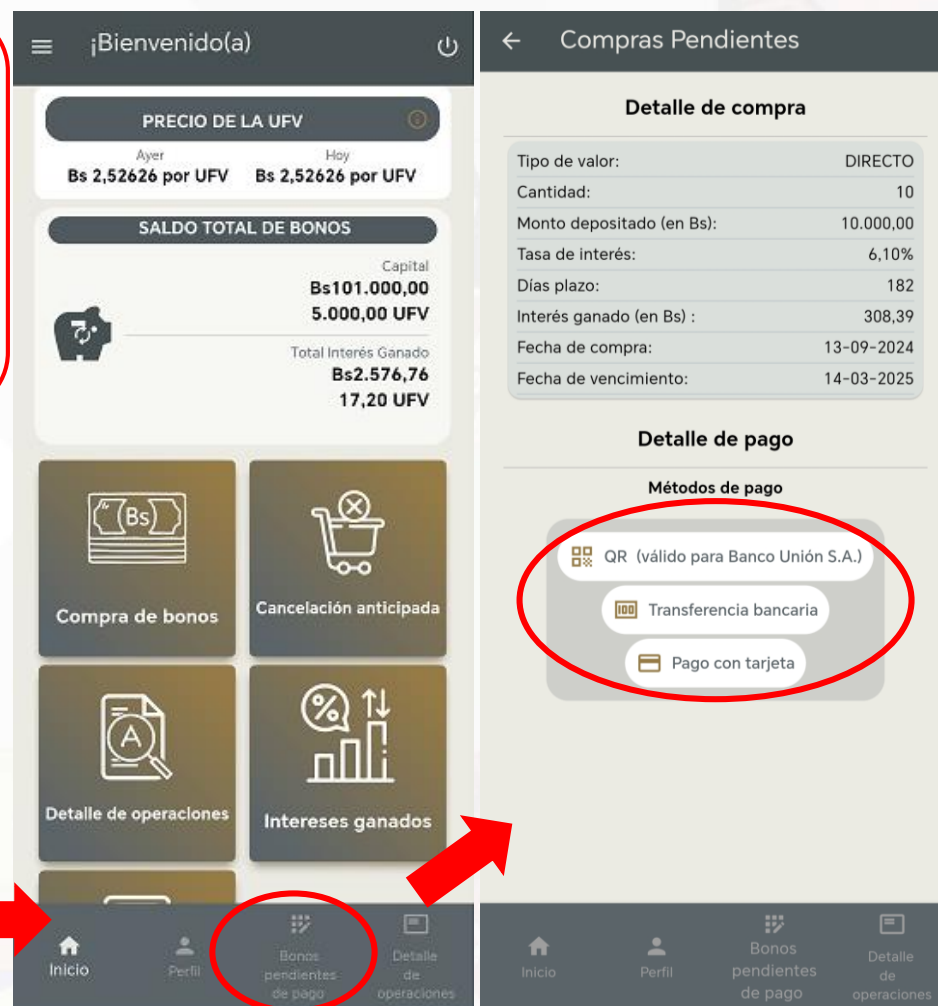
¡Bienvenido(a)

PRECIO DE LA UFV

Ayer
Bs 2,52626 por UFV

Hoy
Bs 2,52626 por UFV

SALDO TOTAL DE BONOS

Capital
Bs101.000,00
5.000,00 UFV

Total Interés Ganado
Bs2.576,76
17,20 UFV

Bs

Compra de bonos

Cancelación anticipada

Detalle de operaciones

Intereses ganados

Inicio
Perfil
Bonos pendientes de pago
Detalle de operaciones

Compras Pendientes

Detalle de compra

| | |
|---|---|
| Tipo de valor: | DIRECTO |
| Cantidad: | 10 |
| Monto depositado (en Bs): | 10.000,00 |
| Tasa de interés: | 6,10% |
| Días plazo: | 182 |
| Interés ganado (en Bs) : | 308,39 |
| Fecha de compra: | 13-09-2024 |
| Fecha de vencimiento: | 14-03-2025 |

Detalle de pago

Métodos de pago

QR (válido para Banco Unión S.A.)

Transferencia bancaria

Pago con tarjeta

Inicio
Perfil
Bonos pendientes de pago
Detalle de operaciones